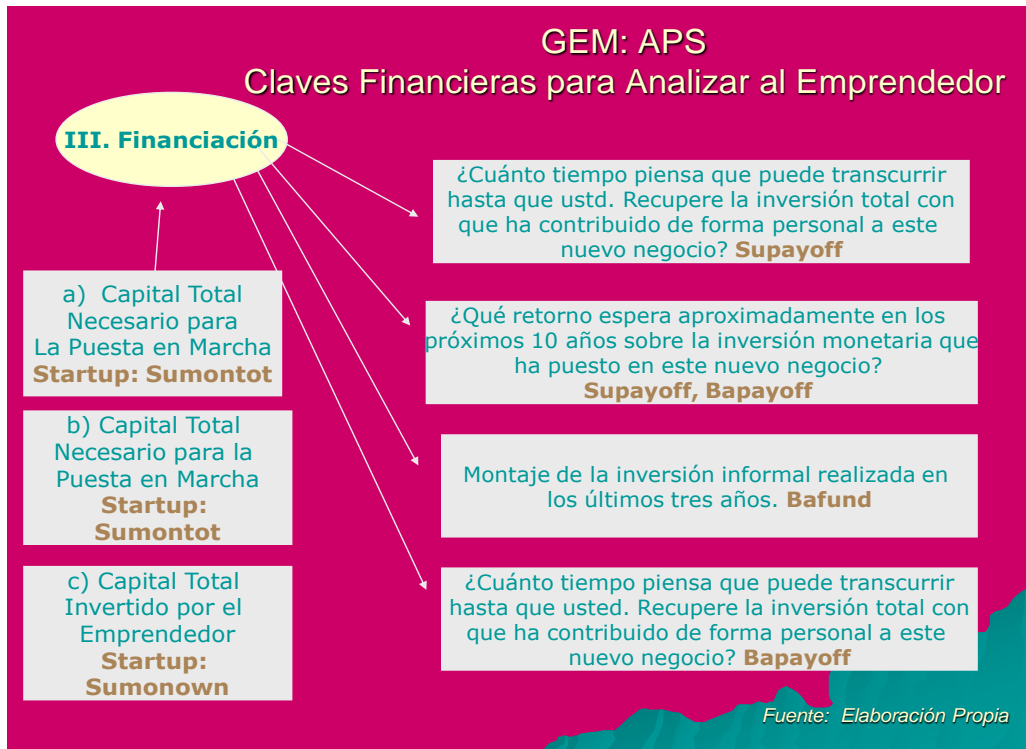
GEM: APS
Claves Financieras para Analizar al Emprendedor

III. Financiación

a) Capital Total Necesario para La Puesta en Marcha **Startup: Sumontot**

b) Capital Total Necesario para la Puesta en Marcha **Startup: Sumontot**

c) Capital Total Invertido por el Emprendedor **Startup: Sumonown**

¿Cuánto tiempo piensa que puede transcurrir hasta que ustd. Recupere la inversión total con que ha contribuido de forma personal a este nuevo negocio? **Supayoff**

¿Qué retorno espera aproximadamente en los próximos 10 años sobre la inversión monetaria que ha puesto en este nuevo negocio? **Supayoff, Bapayoff**

Montaje de la inversión informal realizada en los últimos tres años. **Bafund**

¿Cuánto tiempo piensa que puede transcurrir hasta que usted. Recupere la inversión total con que ha contribuido de forma personal a este nuevo negocio? **Bapayoff**

Fuente: Elaboración Propia